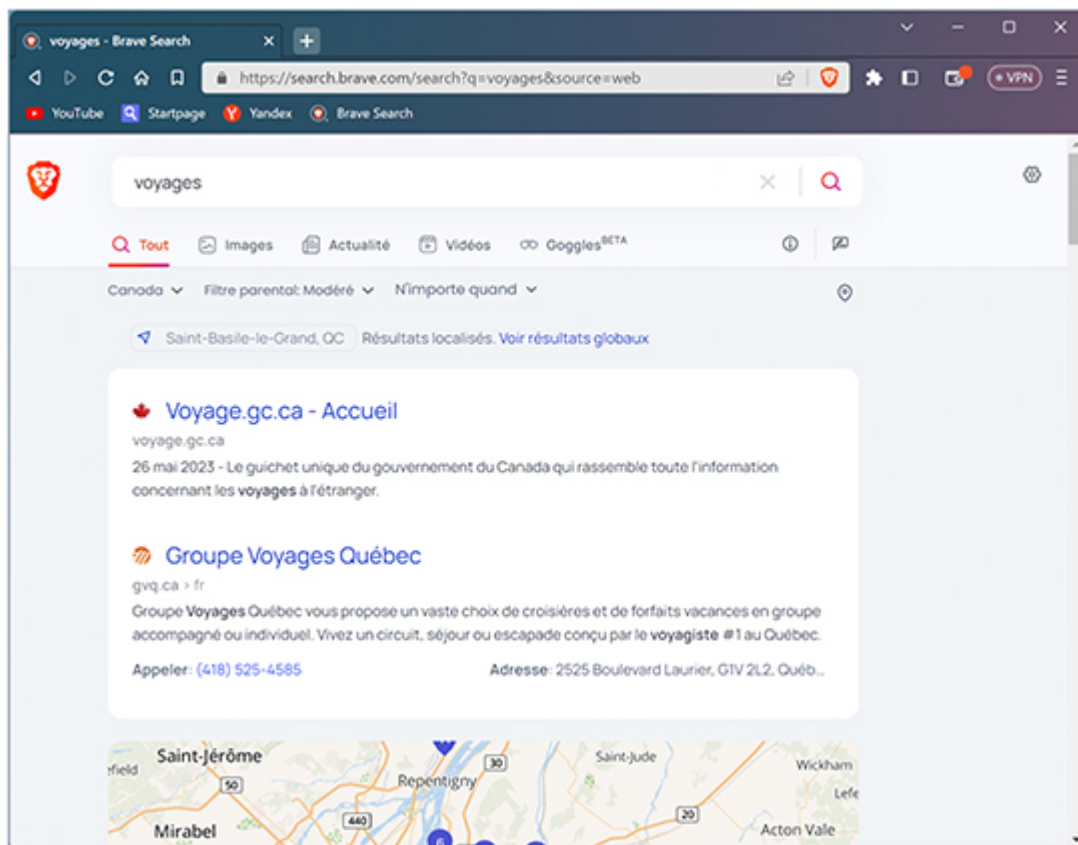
voyages - Brave Search ×

https://search.brave.com/search?q=voyages&source=web

VPN

YouTube Startpage Yandex Brave Search

voyages

Tout Images Actualité Vidéos Goggles$^{BETA}$

Canada Filtre parental: Modéré N'importe quand

Saint-Basile-le-Grand, QC Résultats localisés. Voir résultats globaux

Voyage.gc.ca - Accueil
voyage.gc.ca
26 mai 2023 - Le guichet unique du gouvernement du Canada qui rassemble toute l'information concernant les voyages à l'étranger.

Groupe Voyages Québec
gvq.ca › fr
Groupe Voyages Québec vous propose un vaste choix de croisières et de forfaits vacances en groupe accompagné ou individuel. Vivez un circuit, séjour ou escapade conçu par le voyagiste #1 au Québec.

Appeler: (418) 525-4585 Adresse: 2525 Boulevard Laurier, G1V 2L2, Québ...

Saint-Jérôme
efield
50
Repentigny
30
Saint-Jude
Wickham
Lefe
640
20
Mirabel
Acton Vale